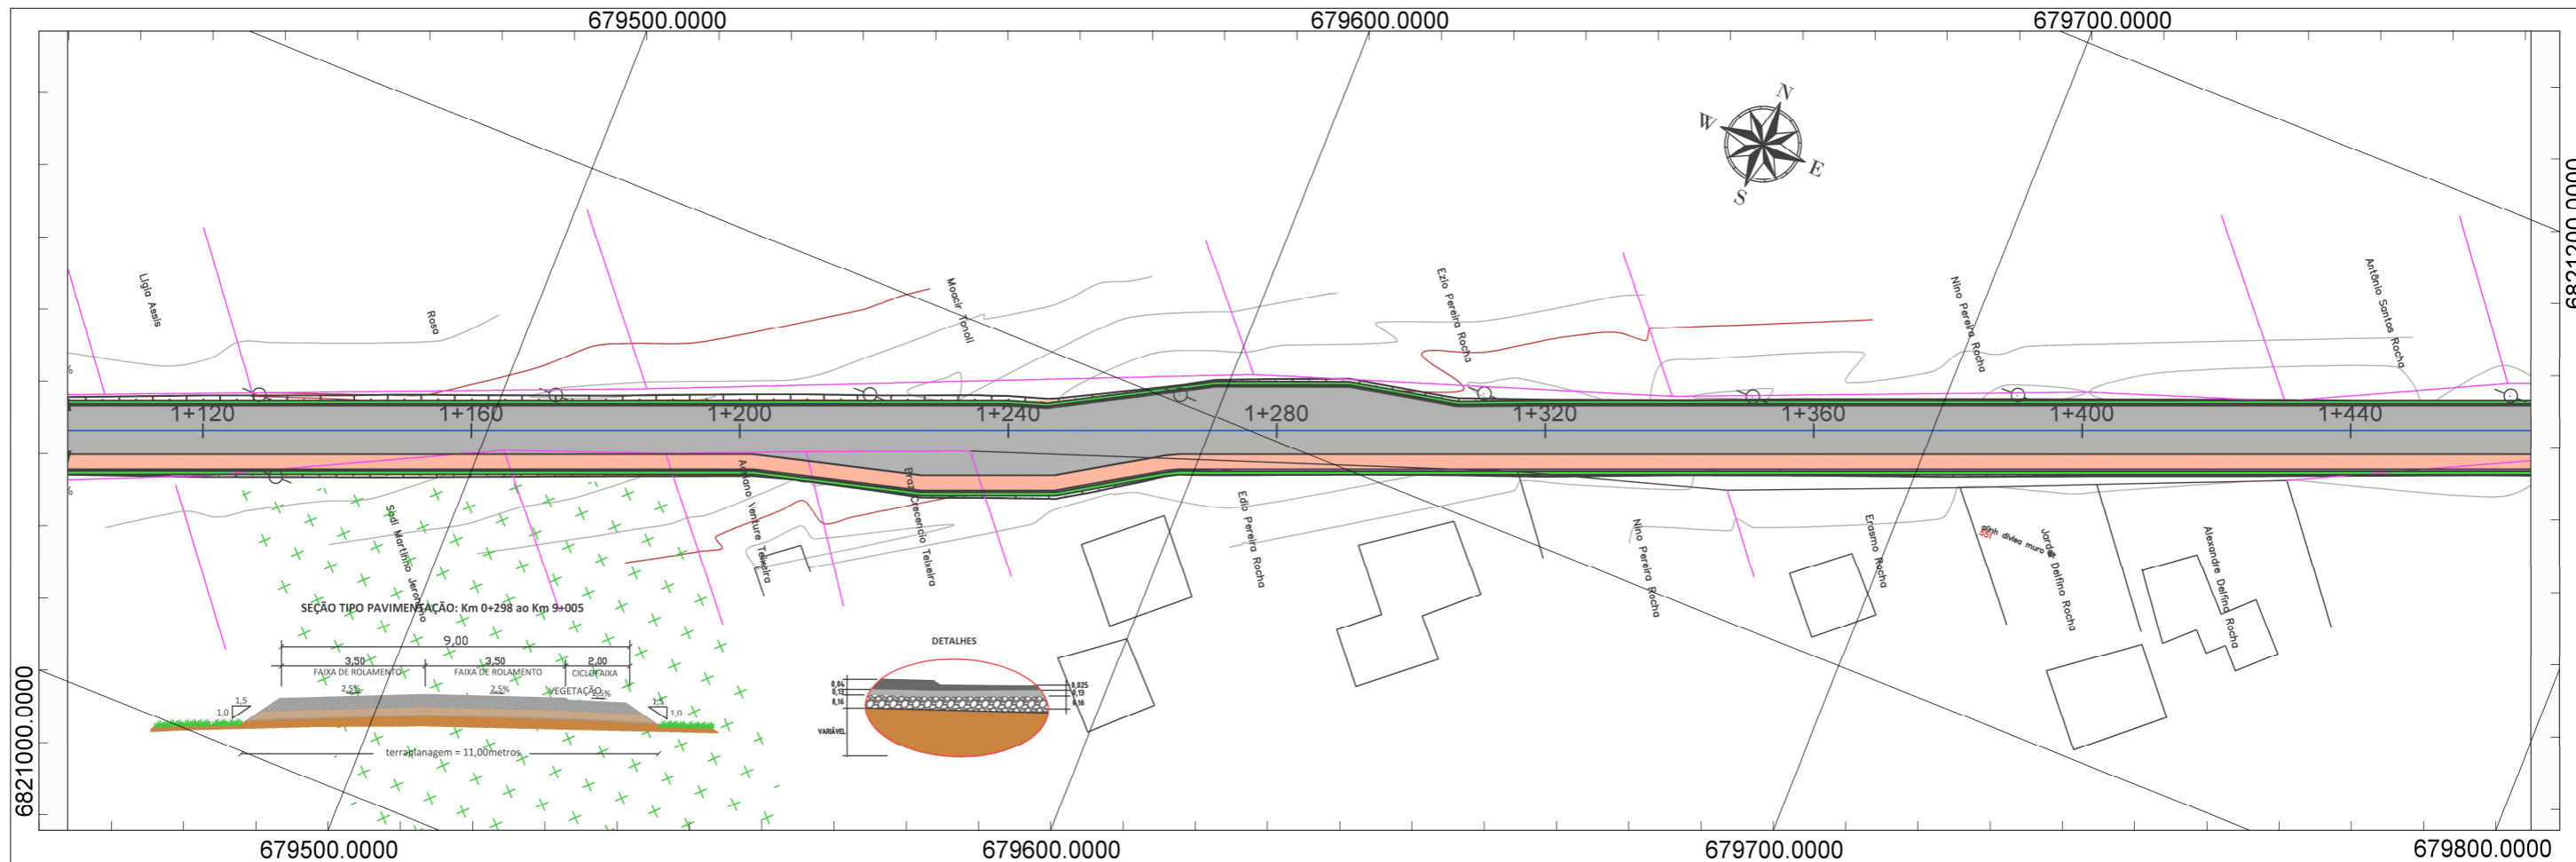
679500.0000
679600.0000
679700.0000

N
W
E
S

6821200.0000

Ligia Assis
Rosa
Moacir Tonoli
Ezio Pereira Rocha
Nino Pereira Rocha
Antônio Santos Rocha

1+120
1+160
1+200
1+240
1+280
1+320
1+360
1+400
1+440

Sidi Martinho Jeronimo
Amano Venture Teixeira
Braz Crecencio Teixeira
Edio Pereira Rocha
Nino Pereira Rocha
Erasmo Rocha
divisa muro
Jardel Delfino Rocha
Alexandre Delfino Rocha

SEÇÃO TIPO PAVIMENTAÇÃO: Km 0+298 ao Km 9+005
9,00
3,50
FAIXA DE ROLAMENTO
3,50
FAIXA DE ROLAMENTO
2,00
CICLOFAIXA
1,5
1,0
2,5%
2,5%
VEGETAÇÃO
2,5%
1,5
1,0
terraplanagem = 11,00metros

DETALHES
0,04
0,12
0,16
0,025
0,13
0,16
VARIÁVEL

6821000.0000
679500.0000
679600.0000
679700.0000
679800.0000